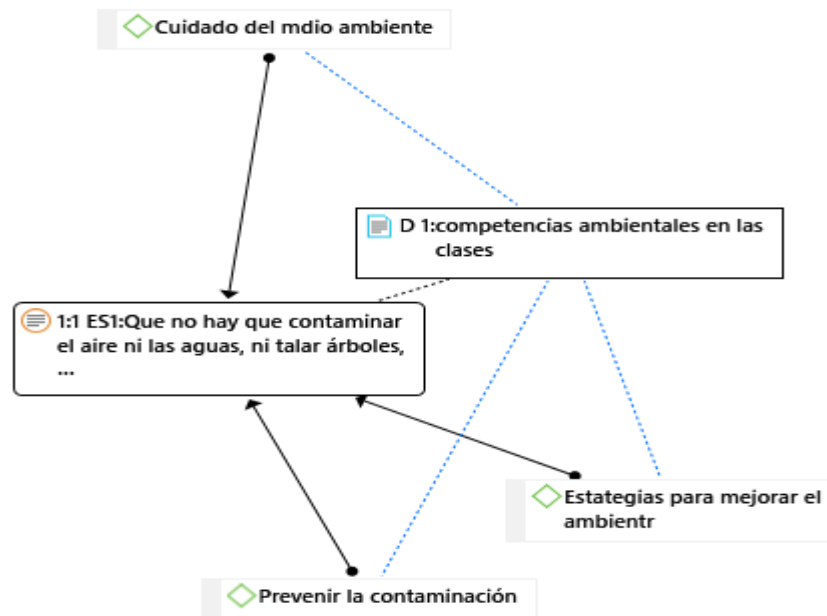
Cuidado del mdio ambiente

D 1:competencias ambientales en las clases

1:1 ES1:Que no hay que contaminar el aire ni las aguas, ni talar árboles, ...

Estategias para mejorar el ambientr

Prevenir la contaminación